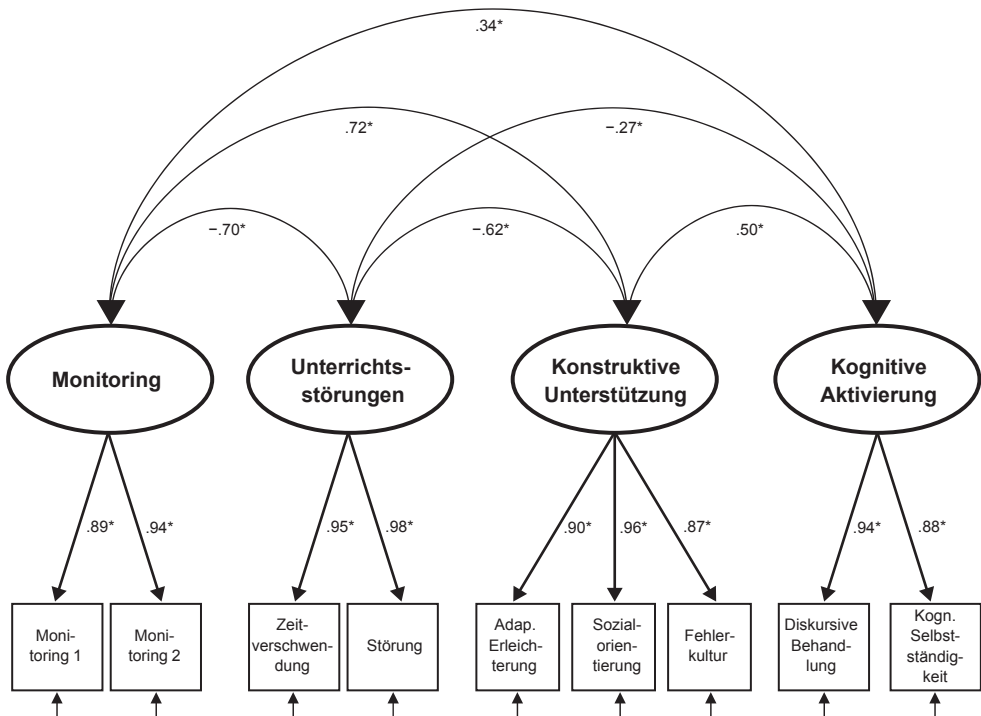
.34*

.72*

−.27*

−.70*

−.62*

.50*

Monitoring

Unterrichtsstörungen

Konstruktive Unterstützung

Kognitive Aktivierung

.89*

.94*

.95*

.98*

.90*

.96*

.87*

.94*

.88*

Monitoring 1

Monitoring 2

Zeitverschwendung

Störung

Adap. Erleichterung

Sozialorientierung

Fehlerkultur

Diskursive Behandlung

Kogn. Selbstständigkeit